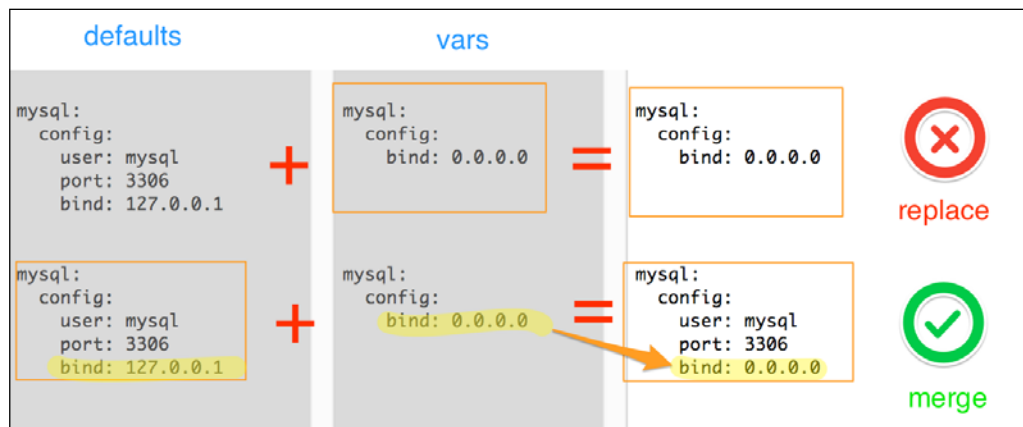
defaults

vars

mysql:
  config:
    user: mysql
    port: 3306
    bind: 127.0.0.1

+

mysql:
  config:
    bind: 0.0.0.0

=

mysql:
  config:
    bind: 0.0.0.0

replace

mysql:
  config:
    user: mysql
    port: 3306
    bind: 127.0.0.1

+

mysql:
  config:
    bind: 0.0.0.0

=

mysql:
  config:
    user: mysql
    port: 3306
    bind: 0.0.0.0

merge